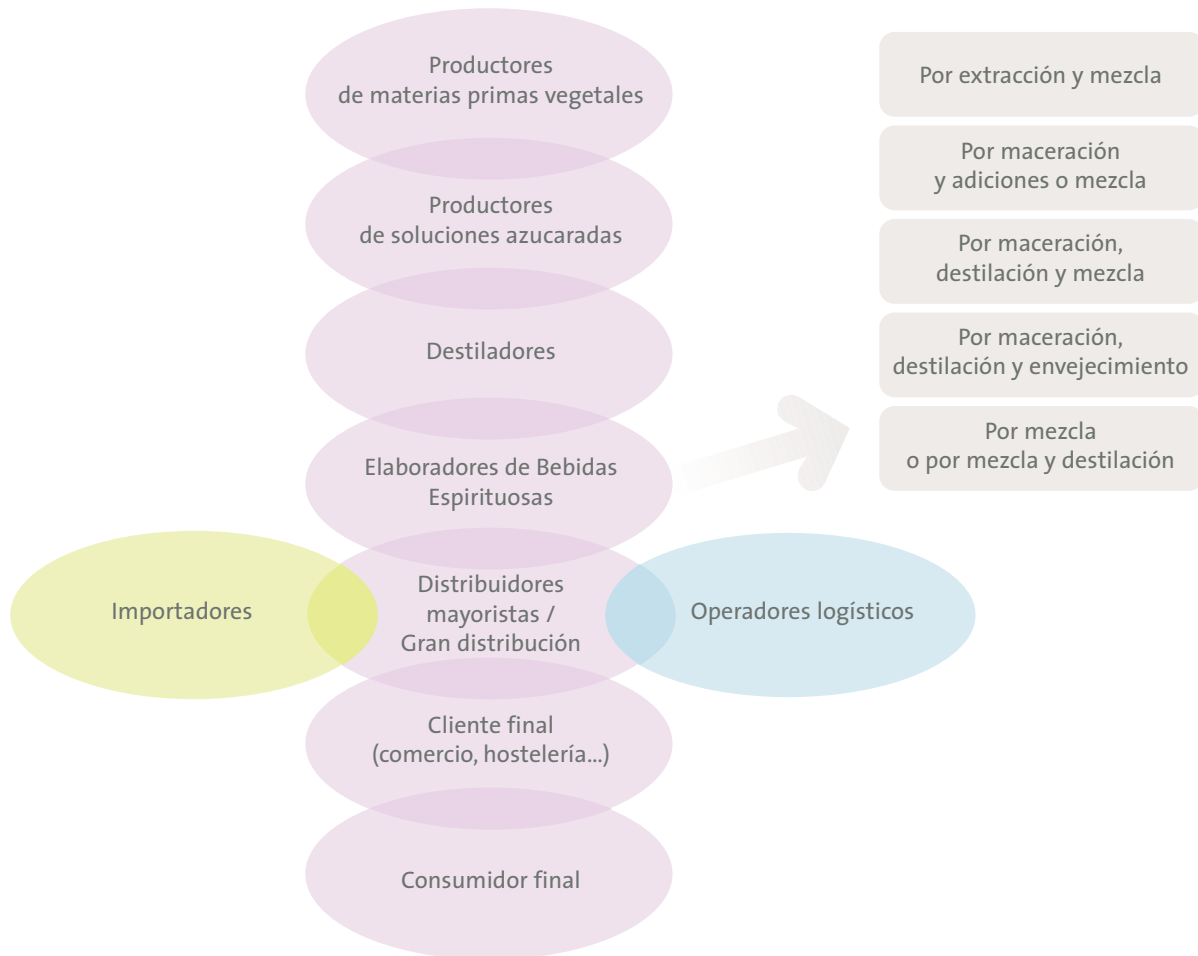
Productores de materias primas vegetales

Productores de soluciones azucaradas

Destiladores

Elaboradores de Bebidas Espirituosas

Por extracción y mezcla

Por maceración y adiciones o mezcla

Por maceración, destilación y mezcla

Por maceración, destilación y envejecimiento

Por mezcla o por mezcla y destilación

Importadores

Distribuidores mayoristas / Gran distribución

Operadores logísticos

Cliente final (comercio, hostelería...)

Consumidor final